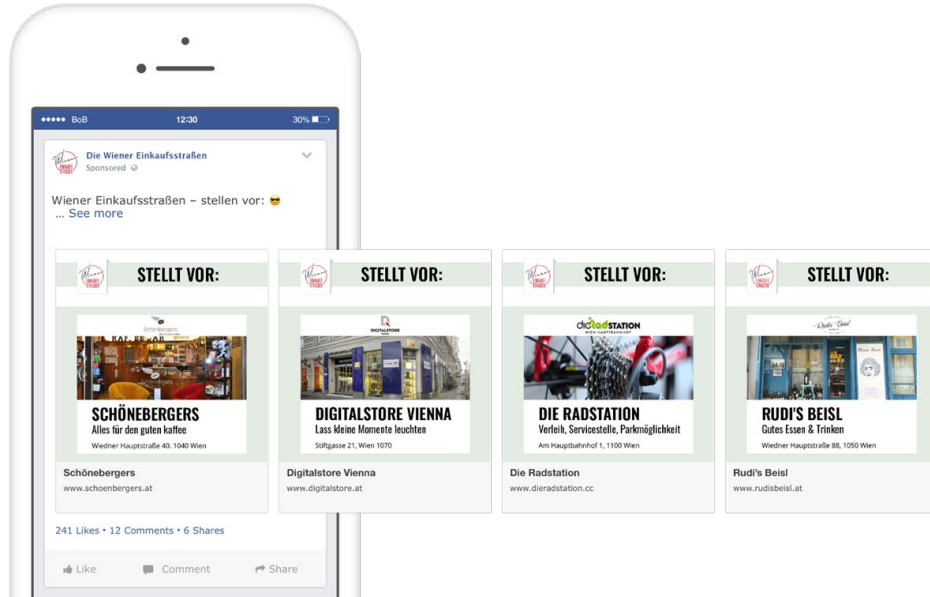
●●●●● BoB 12:30 30%

Die Wiener Einkaufsstraßen
Sponsored

Wiener Einkaufsstraßen – stellen vor: 😎
... See more

STELLT VOR:

Schönebergers

SCHÖNEBERGERS
Alles für den guten kaffee
Wiedner Hauptstraße 40, 1040 Wien

Schönebergers
www.schoenbergers.at

STELLT VOR:

DIGITALSTORE

DIGITALSTORE VIENNA
Lass kleine Momente leuchten
Stiftgasse 21, Wien 1070

Digitalstore Vienna
www.digitalstore.at

STELLT VOR:

dieradstation

DIE RADSTATION
Verleih, Servicestelle, Parkmöglichkeit
Am Hauptbahnhof 1, 1100 Wien

Die Radstation
www.dieradstation.cc

STELLT VOR:

Rudi's Beisl

RUDI'S BEISL
Gutes Essen & Trinken
Wiedner Hauptstraße 88, 1050 Wien

Rudi's Beisl
www.rudisbeisl.at

241 Likes • 12 Comments • 6 Shares

Like Comment Share